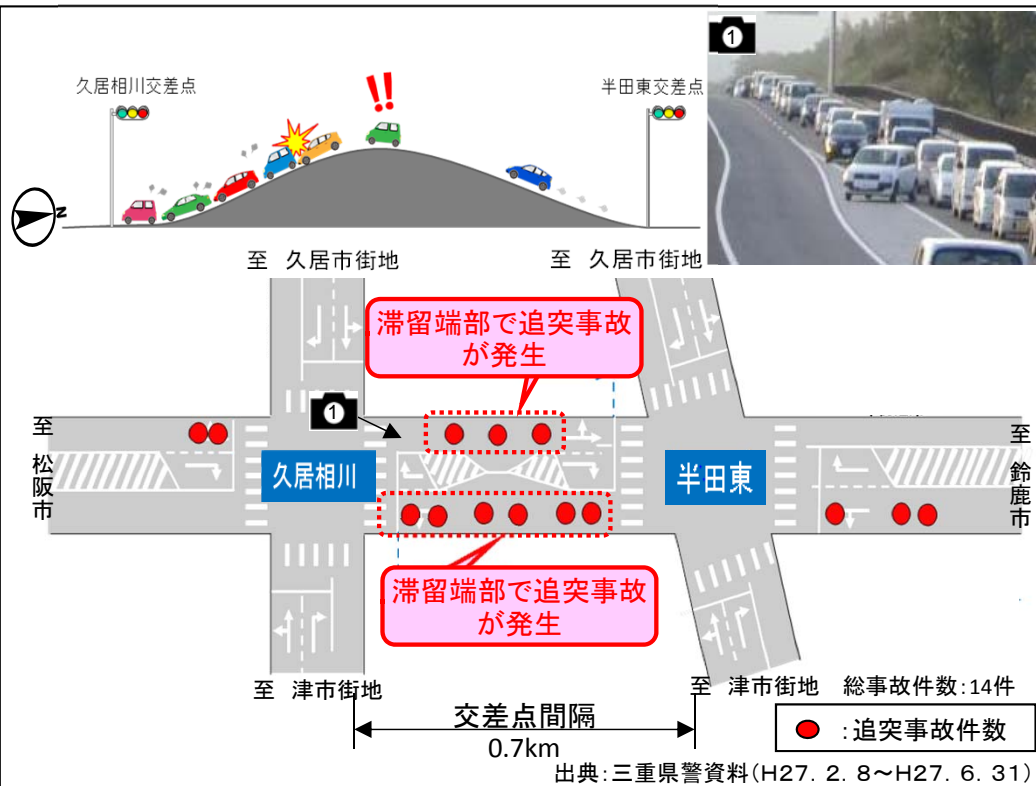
久居相川交差点

半田東交差点

!!

N

1

至 久居市街地

至 久居市街地

滞留端部で追突事故が発生

至松阪市

1

久居相川

半田東

至鈴鹿市

滞留端部で追突事故が発生

至 津市街地

至 津市街地

総事故件数:14件

交差点間隔

0.7km

:追突事故件数

出典:三重県警資料(H27. 2. 8〜H27. 6. 31)